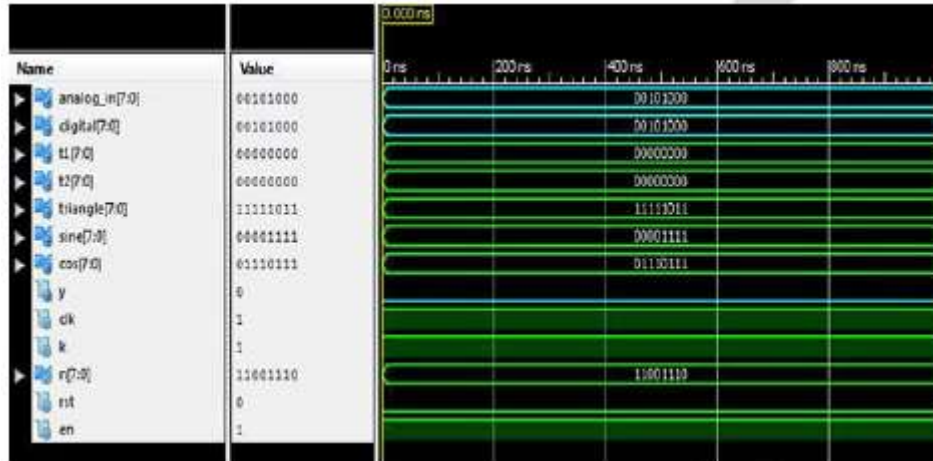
0.000 ns

| Name | Value | |
|---|---|---|
| analog_in[7:0] | 00101000 | 00101000 |
| digital[7:0] | 00101000 | 00101000 |
| t1[7:0] | 00000000 | 00000000 |
| t2[7:0] | 00000000 | 00000000 |
| triangle[7:0] | 11111011 | 11111011 |
| sine[7:0] | 00001111 | 00001111 |
| cos[7:0] | 01110111 | 01110111 |
| y | 0 | |
| clk | 1 | |
| k | 1 | |
| r[7:0] | 11001110 | 11001110 |
| rst | 0 | |
| en | 1 | |

0 ns 200 ns 400 ns 600 ns 800 ns